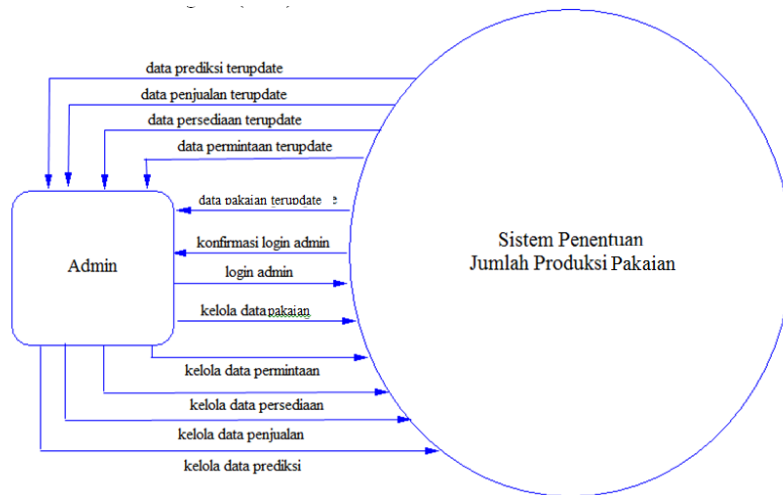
data prediksi terupdate

data penjualan terupdate

data persediaan terupdate

data permintaan terupdate

data pakaian terupdate

konfirmasi login admin

login admin

kelola data pakaian

kelola data permintaan

kelola data persediaan

kelola data penjualan

kelola data prediksi

Admin

Sistem Penentuan Jumlah Produksi Pakaian